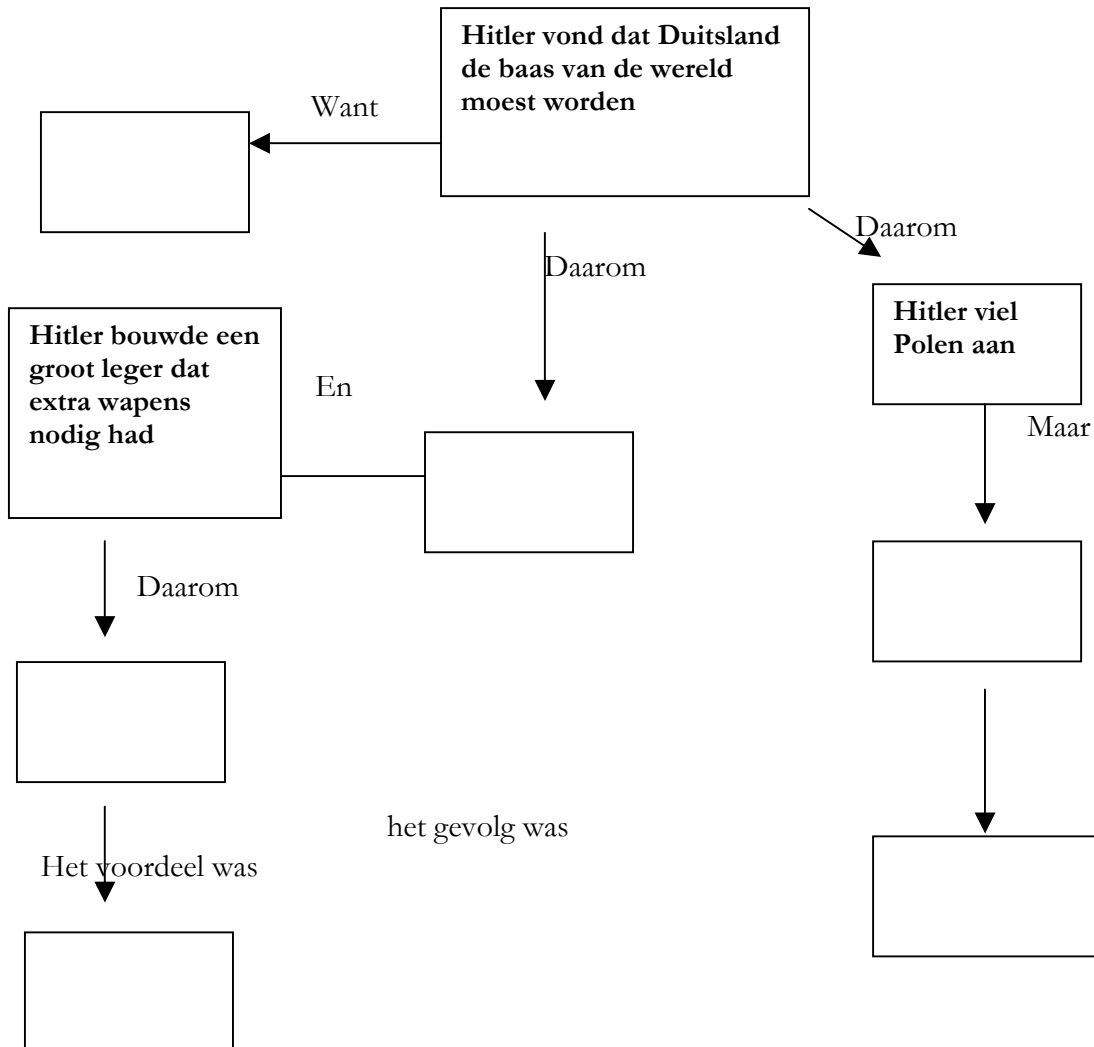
Hitler vond dat Duitsland de baas van de wereld moest worden

Want

Daarom

Daarom

Hitler bouwde een groot leger dat extra wapens nodig had

En

Hitler viel Polen aan

Maar

Daarom

het gevolg was

Het voordeel was